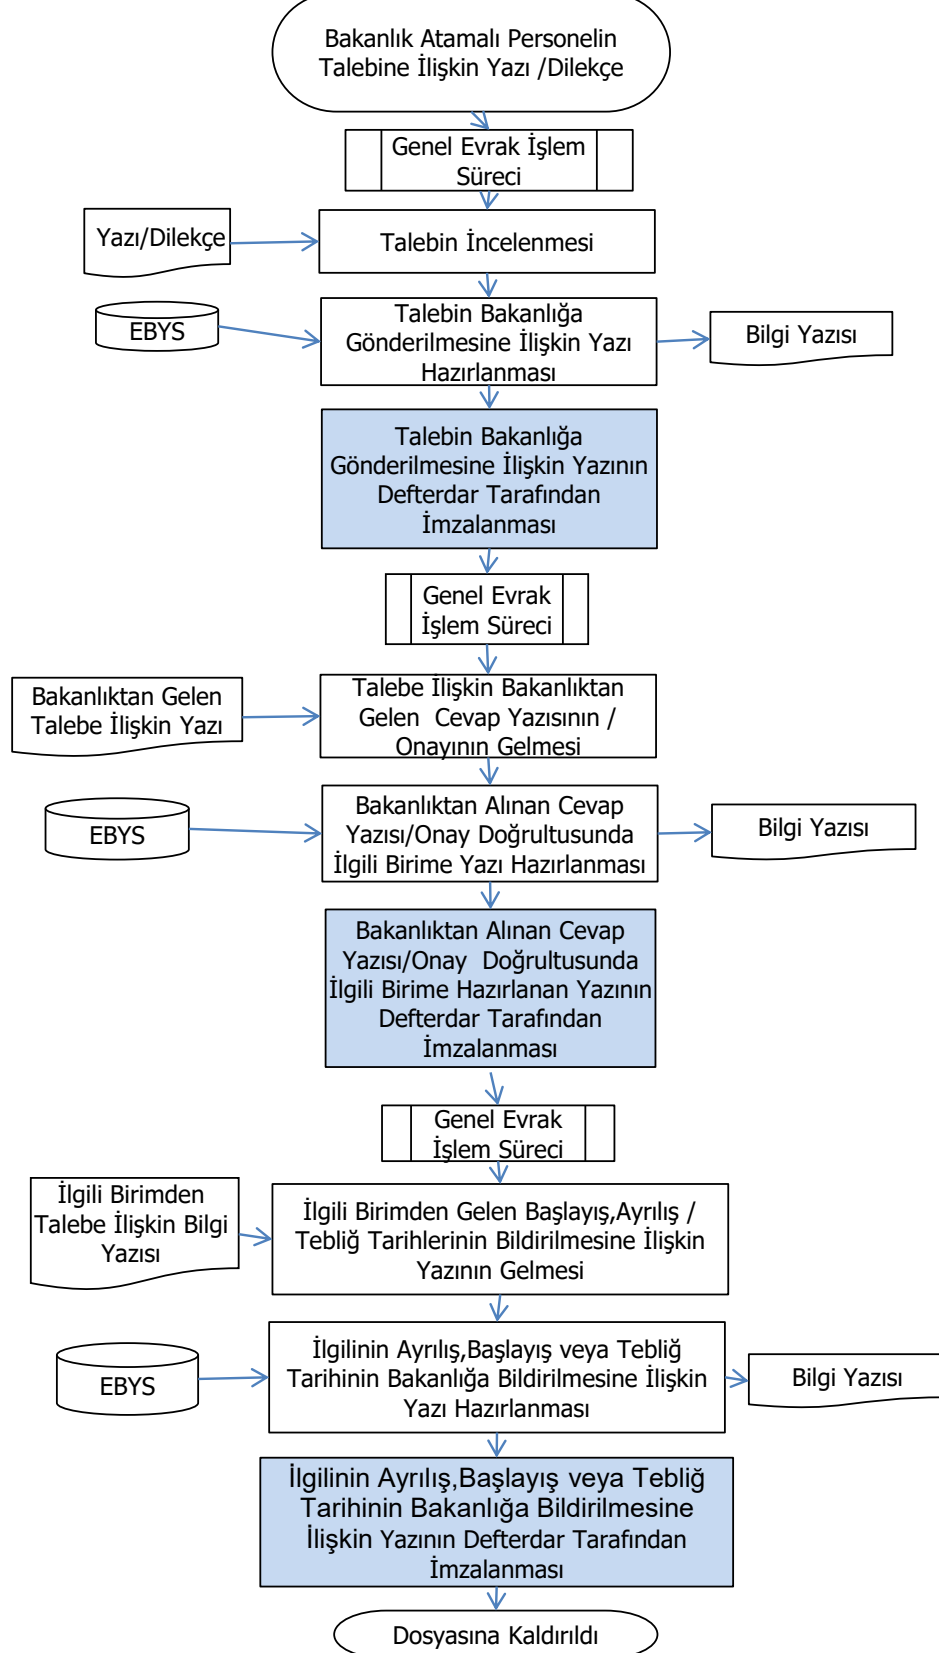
Bakanlık Atamalı Personelin Talebine İlişkin Yazı /Dilekçe

Genel Evrak İşlem Süreci

Yazı/Dilekçe

Talebin İncelenmesi

EBYS

Talebin Bakanlığa Gönderilmesine İlişkin Yazı Hazırlanması

Bilgi Yazısı

Talebin Bakanlığa Gönderilmesine İlişkin Yazının Defterdar Tarafından İmzalanması

Genel Evrak İşlem Süreci

Bakanlıktan Gelen Talebe İlişkin Yazı

Talebe İlişkin Bakanlıktan Gelen Cevap Yazısının / Onayının Gelmesi

EBYS

Bakanlıktan Alınan Cevap Yazısı/Onay Doğrultusunda İlgili Birime Yazı Hazırlanması

Bilgi Yazısı

Bakanlıktan Alınan Cevap Yazısı/Onay Doğrultusunda İlgili Birime Hazırlanan Yazının Defterdar Tarafından İmzalanması

Genel Evrak İşlem Süreci

İlgili Birimden Talebe İlişkin Bilgi Yazısı

İlgili Birimden Gelen Başlayış,Ayrılış / Tebliğ Tarihlerinin Bildirilmesine İlişkin Yazının Gelmesi

EBYS

İlgilinin Ayrılış,Başlayış veya Tebliğ Tarihinin Bakanlığa Bildirilmesine İlişkin Yazı Hazırlanması

Bilgi Yazısı

İlgilinin Ayrılış,Başlayış veya Tebliğ Tarihinin Bakanlığa Bildirilmesine İlişkin Yazının Defterdar Tarafından İmzalanması

Dosyasına Kaldırıldı